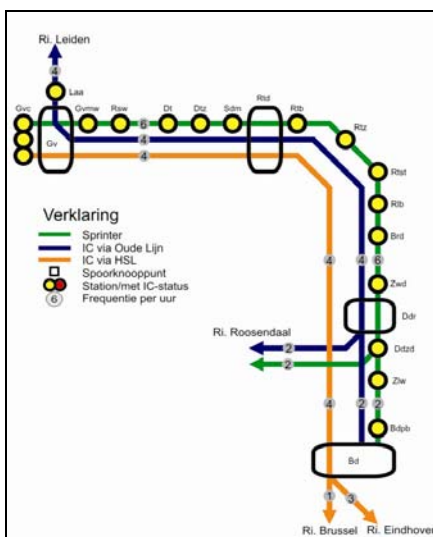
Ri. Leiden

4

Laa

Gvc

Gvmw

Rsw

Dt

Dtz

Sdm

Rtd

Rtb

Rtz

6

Gv

4

4

Rtst

Rlb

Brd

Verklaring

Sprinter

IC via Oude Lijn

IC via HSL

Spoorknooppunt

Station/met IC-status

6 Frequentie per uur

4

4

6

Zwd

Ddr

Ri. Roosendaal

2

2

Ddzd

Zlw

4

2

2

Bdpb

Bd

1

3

Ri. Brussel

Ri. Eindhoven